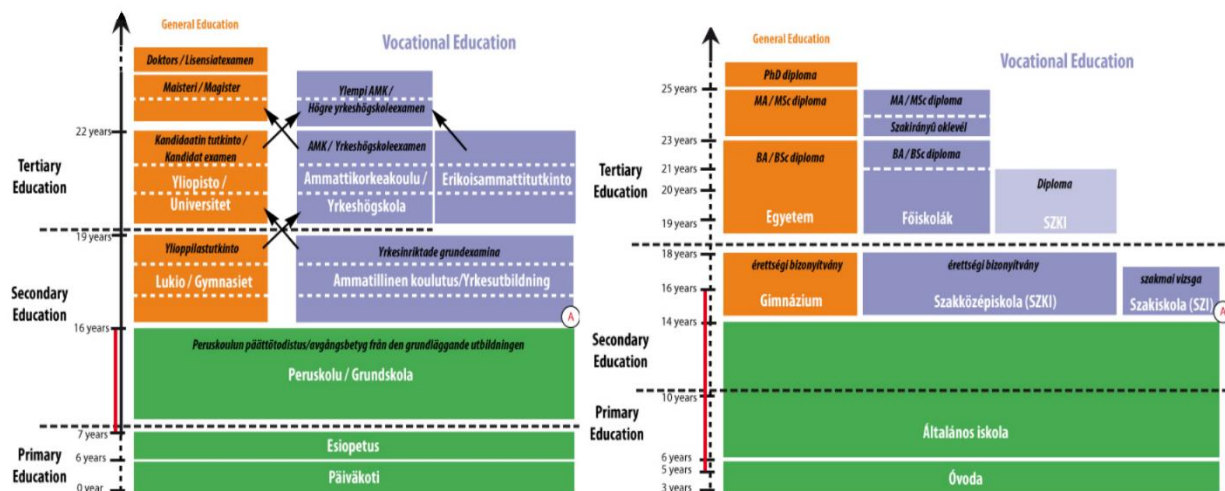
General Education

Vocational Education

Doktors / Lisensiatexamen

Maisteri / Magister

Ylempi AMK / Högre yrkeshögskoleexamen

22 years

Kandidaatin tutkinto / Kandidat examen

AMK / Yrkeshögskoleexamen

Tertiary Education

Yliopisto / Universitet

Ammattikorkeakoulu / Yrkeshögskola

Erikoisammattitutkinto

19 years

Ylioppilastutkinto

Yrkesinriktade grundexamina

Secondary Education

Lukio / Gymnasiet

Ammatillinen koulutus/Yrkesutbildning

A

16 years

Peruskoulun päättötodistus/avgångsbetyg från den grundläggande utbildningen

Peruskolu / Grundskola

7 years

Esiopetus

Primary Education

6 years

Päiväkoti

0 year

General Education

Vocational Education

PhD diploma

25 years

MA / MSc diploma

MA / MSc diploma

Szakirányú oklevél

23 years

Tertiary Education

21 years

BA / BSc diploma

BA / BSc diploma

20 years

Diploma

19 years

Egyetem

Főiskolák

SZKI

18 years

érettségi bizonyítvány

érettségi bizonyítvány

szakmai vizsga

16 years

Gimnázium

Szakközépiskola (SZKI)

Szakiskola (SZI)

A

14 years

Secondary Education

Primary Education

10 years

Általános iskola

6 years

5 years

Óvoda

3 years